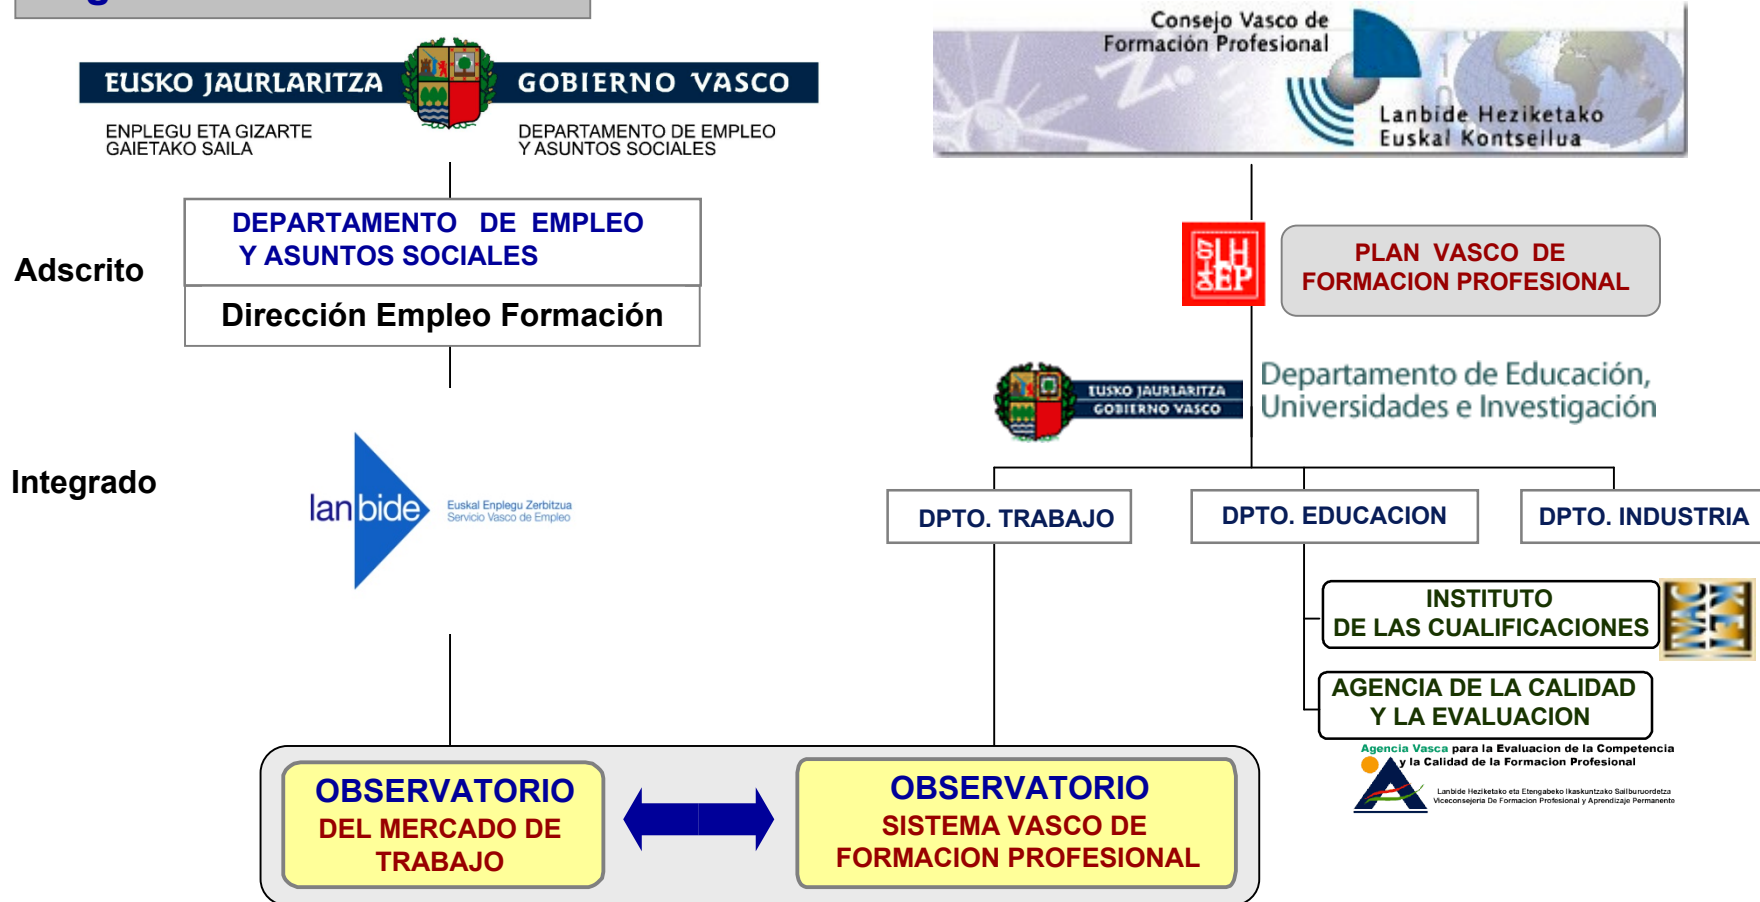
EUSKO JAURLARITZA GOBIERNO VASCO

ENPLEGU ETA GIZARTE GAIETAKO SAILA

DEPARTAMENTO DE EMPLEO Y ASUNTOS SOCIALES

Consejo Vasco de Formación Profesional

Lanbide Heziketako Euskal Kontseilua

Adscrito

DEPARTAMENTO DE EMPLEO Y ASUNTOS SOCIALES

Dirección Empleo Formación

PLAN VASCO DE FORMACION PROFESIONAL

EUSKO JAURLARITZA GOBIERNO VASCO

Departamento de Educación, Universidades e Investigación

Integrado

lanbide

Euskal Enplegu Zerbitzua
Servicio Vasco de Empleo

DPTO. TRABAJO

DPTO. EDUCACION

DPTO. INDUSTRIA

INSTITUTO DE LAS CUALIFICACIONES

AGENCIA DE LA CALIDAD Y LA EVALUACION

Agencia Vasca para la Evaluacion de la Competencia y la Calidad de la Formacion Profesional

Lanbide Heziketako eta Etengabeko Ikaskuntzako Sailburuordetza
Viceconsejeria De Formacion Profesional y Aprendizaje Permanente

OBSERVATORIO DEL MERCADO DE TRABAJO

OBSERVATORIO SISTEMA VASCO DE FORMACION PROFESIONAL